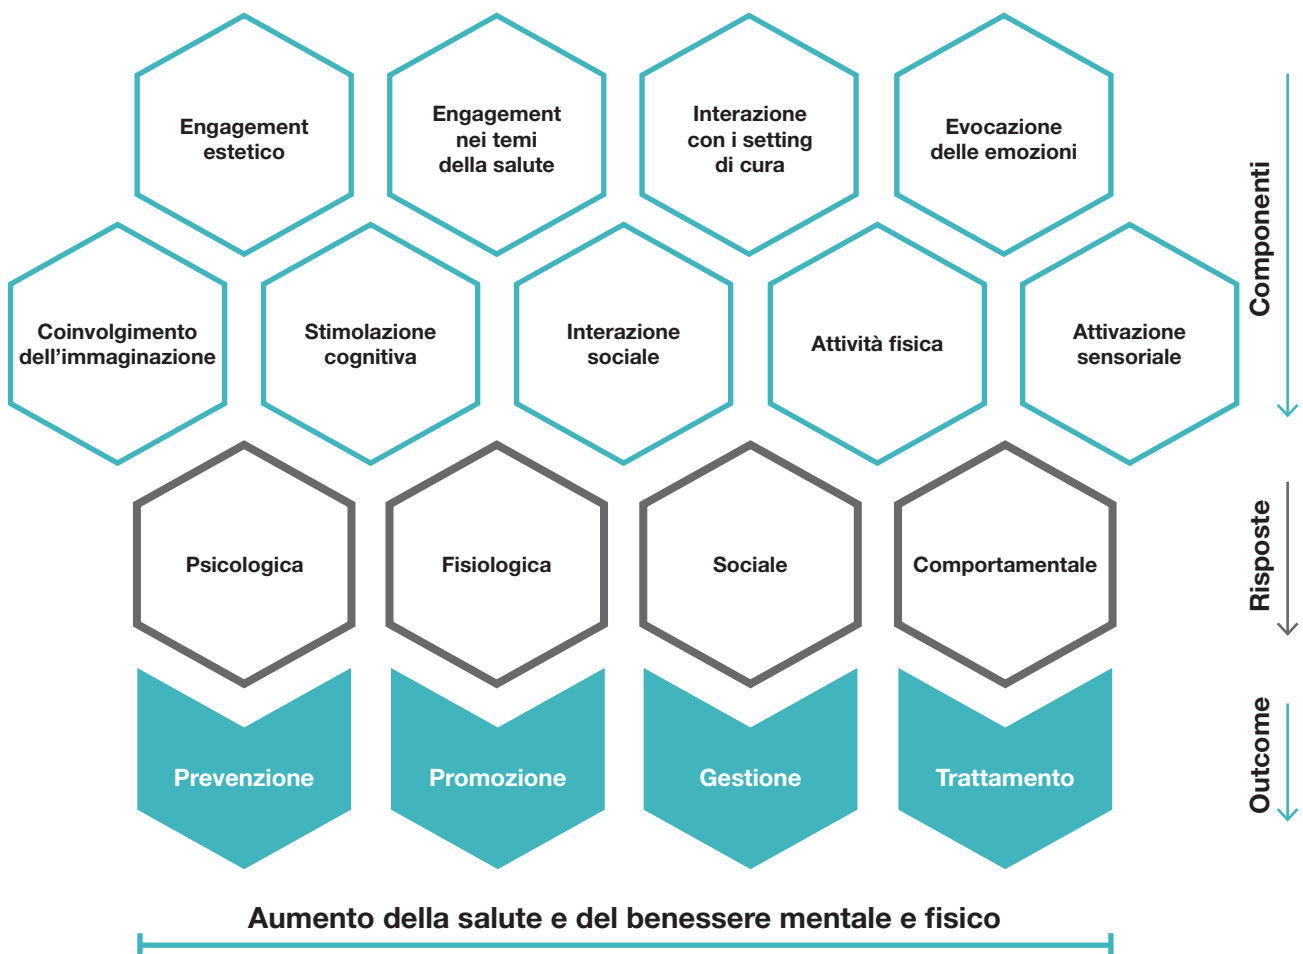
Engagement estetico

Engagement nei temi della salute

Interazione con i setting di cura

Evocazione delle emozioni

Componenti

Coinvolgimento dell'immaginazione

Stimolazione cognitiva

Interazione sociale

Attività fisica

Attivazione sensoriale

Psicologica

Fisiologica

Sociale

Comportamentale

Risposte

Prevenzione

Promozione

Gestione

Trattamento

Outcome

Aumento della salute e del benessere mentale e fisico